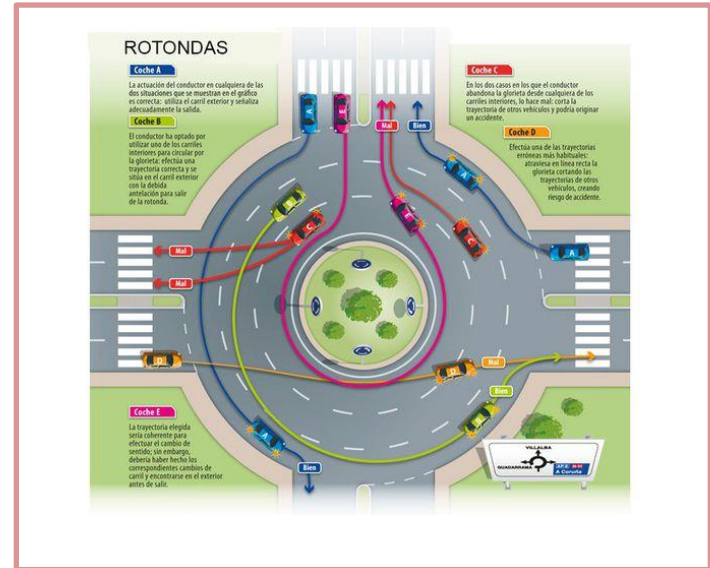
ROTONDAS

Coche A

La actuación del conductor en cualquiera de las dos situaciones que se muestran en el gráfico es correcta: utiliza el carril exterior y señaliza adecuadamente la salida.

Coche B

El conductor ha optado por utilizar uno de los carriles interiores para circular por la glorieta: efectúa una trayectoria correcta y se sitúa en el carril exterior con la debida antelación para salir de la rotonda.

Coche C

En los dos casos en los que el conductor abandona la glorieta desde cualquiera de los carriles interiores, lo hace mal: corta la trayectoria de otros vehículos y podría originar un accidente.

Coche D

Efectúa una de las trayectorias erróneas más habituales: atraviesa en línea recta la glorieta cortando las trayectorias de otros vehículos, creando riesgo de accidente.

Coche E

La trayectoria elegida sería coherente para efectuar el cambio de sentido; sin embargo, debería haber hecho los correspondientes cambios de carril y encontrarse en el exterior antes de salir.

Mal
Bien
Mal
Mal
Mal
Bien
Bien

VILLALBA
GUADARRAMA
A Coruña